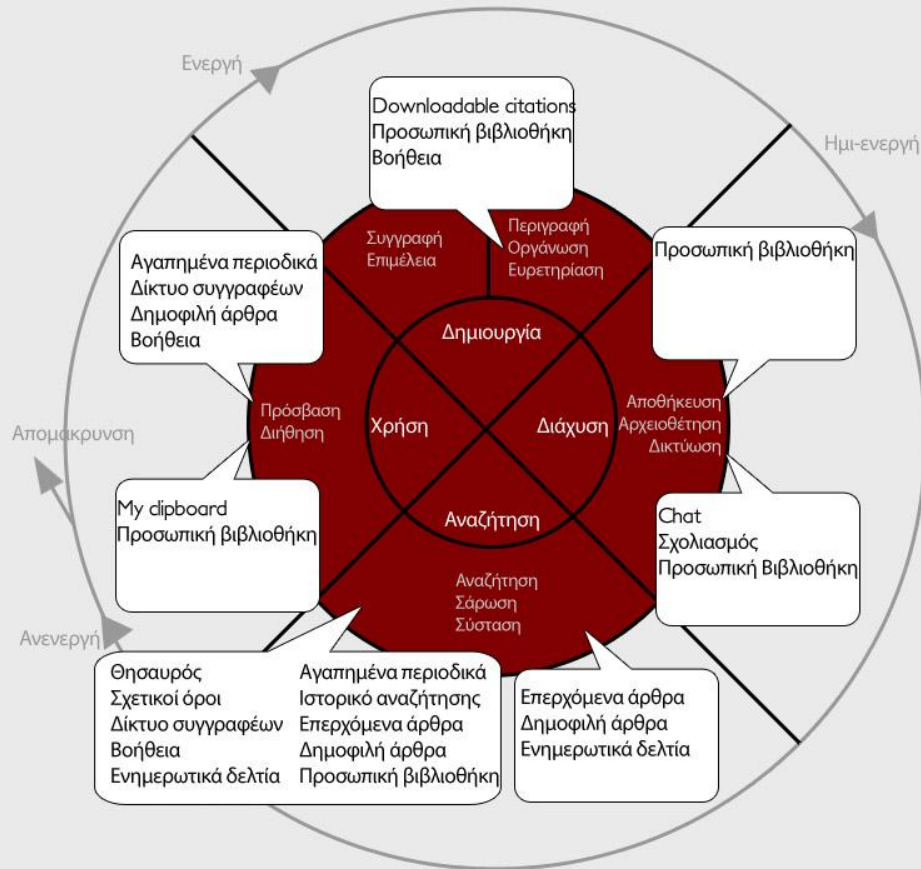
Ενεργή

Ημι-ενεργή

Απομακρυνση

Ανενεργή

Downloadable citations
Προσωπική βιβλιοθήκη
Βοήθεια

Συγγραφή
Επιμέλεια

Περιγραφή
Οργάνωση
Ευρετηρίαση

Αγαπημένα περιοδικά
Δίκτυο συγγραφέων
Δημοφιλή άρθρα
Βοήθεια

Προσωπική βιβλιοθήκη

Δημιουργία

Χρήση

Διάχυση

Αναζήτηση

Πρόσβαση
Διήθηση

Αποθήκευση
Αρχειοθέτηση
Δικτύωση

My clipboard
Προσωπική βιβλιοθήκη

Chat
Σχολιασμός
Προσωπική Βιβλιοθήκη

Αναζήτηση
Σάρωση
Σύσταση

Θησαυρός
Σχετικοί όροι
Δίκτυο συγγραφέων
Βοήθεια
Ενημερωτικά δελτία

Αγαπημένα περιοδικά
Ιστορικό αναζήτησης
Επερχόμενα άρθρα
Δημοφιλή άρθρα
Προσωπική βιβλιοθήκη

Επερχόμενα άρθρα
Δημοφιλή άρθρα
Ενημερωτικά δελτία